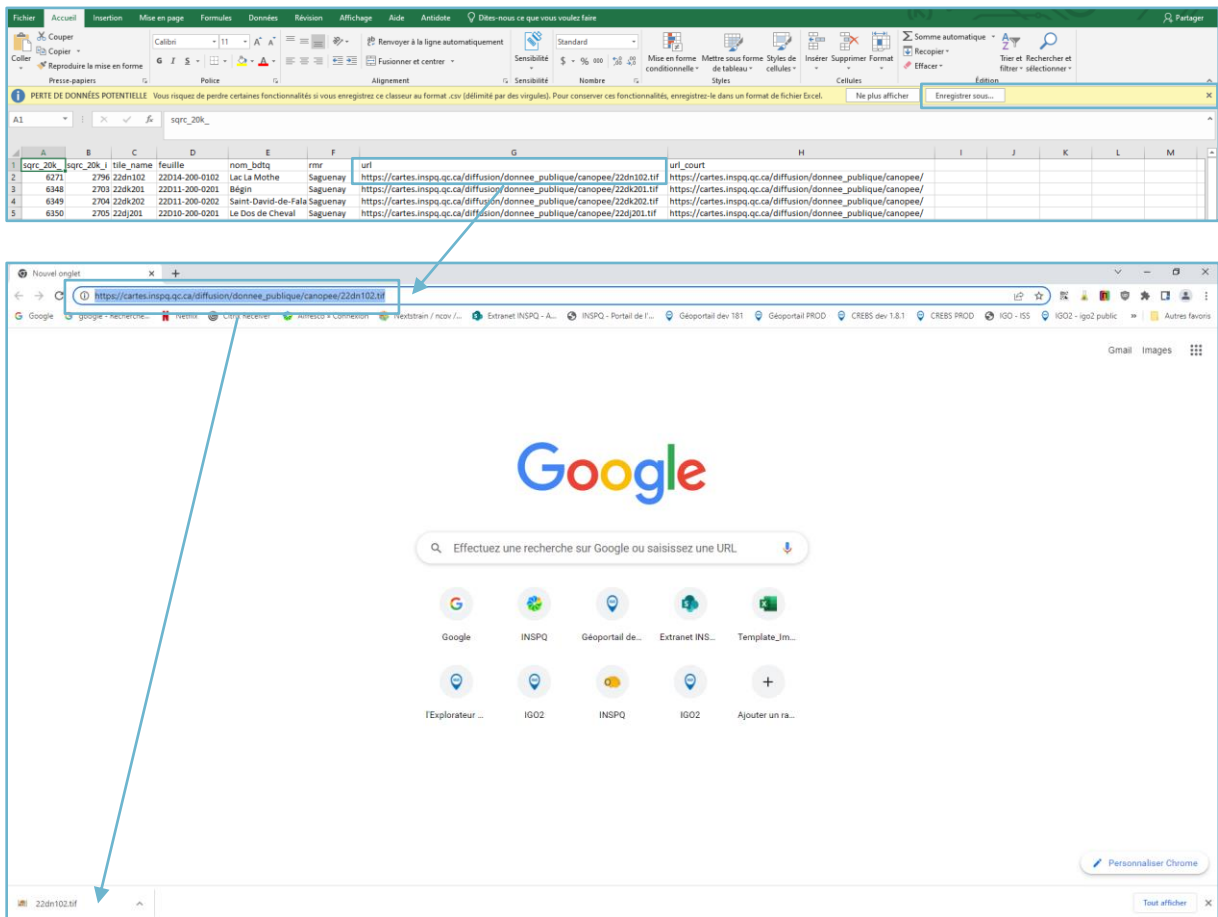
Fichier Accueil Insertion Mise en page Formules Données Révision Affichage Aide Antidote Dites-nous ce que vous voulez faire Partager

Coller Couper Copier Reproduire la mise en forme Presse-papiers
Calibri 11 G I S Police
Renvoyer à la ligne automatiquement Fusionner et centrer Alignement
Sensibilité Sensibilité
Standard $ % 000 Nombre
Mise en forme conditionnelle Mettre sous forme de tableau Styles de cellules Styles
Insérer Supprimer Format Cellules
Somme automatique Recopier Effacer Trier et filtrer Rechercher et sélectionner Édition

PERTE DE DONNÉES POTENTIELLE Vous risquez de perdre certaines fonctionnalités si vous enregistrez ce classeur au format .csv (délimité par des virgules). Pour conserver ces fonctionnalités, enregistrez-le dans un format de fichier Excel. Ne plus afficher Enregistrer sous... ×

A1 $f_x$ sqrc_20k_

| | A | B | C | D | E | F | G | H | I | J | K | L | M |
|---|---|---|---|---|---|---|---|---|---|---|---|---|---|
| 1 | sqrc_20k_ | sqrc_20k_i | tile_name | feuille | nom_bdtq | rmr | url | url_court | | | | | |
| 2 | 6271 | 2796 | 22dn102 | 22D14-200-0102 | Lac La Mothe | Saguenay | https://cartes.inspq.qc.ca/diffusion/donnee_publique/canopee/22dn102.tif | https://cartes.inspq.qc.ca/diffusion/donnee_publique/canopee/ | | | | | |
| 3 | 6348 | 2703 | 22dk201 | 22D11-200-0201 | Bégin | Saguenay | https://cartes.inspq.qc.ca/diffusion/donnee_publique/canopee/22dk201.tif | https://cartes.inspq.qc.ca/diffusion/donnee_publique/canopee/ | | | | | |
| 4 | 6349 | 2704 | 22dk202 | 22D11-200-0202 | Saint-David-de-Fala | Saguenay | https://cartes.inspq.qc.ca/diffusion/donnee_publique/canopee/22dk202.tif | https://cartes.inspq.qc.ca/diffusion/donnee_publique/canopee/ | | | | | |
| 5 | 6350 | 2705 | 22dj201 | 22D10-200-0201 | Le Dos de Cheval | Saguenay | https://cartes.inspq.qc.ca/diffusion/donnee_publique/canopee/22dj201.tif | https://cartes.inspq.qc.ca/diffusion/donnee_publique/canopee/ | | | | | |

Nouvel onglet × +

https://cartes.inspq.qc.ca/diffusion/donnee_publique/canopee/22dn102.tif

Google google - Recherche... Netflix Citrix Receiver Alfresco » Connexion Nextstrain / ncov /... Extranet INSPQ - A... INSPQ - Portail de l'... Géoportail dev 181 Géoportail PROD CREBS dev 1.8.1 CREBS PROD IGO - ISS IGO2 - igo2 public » Autres favoris

Gmail Images

Google

Effectuez une recherche sur Google ou saisissez une URL

Google INSPQ Géoportail de... Extranet INS... Template_Im...
l'Explorateur ... IGO2 INSPQ IGO2 Ajouter un ra...

Personnaliser Chrome

22dn102.tif Tout afficher ×